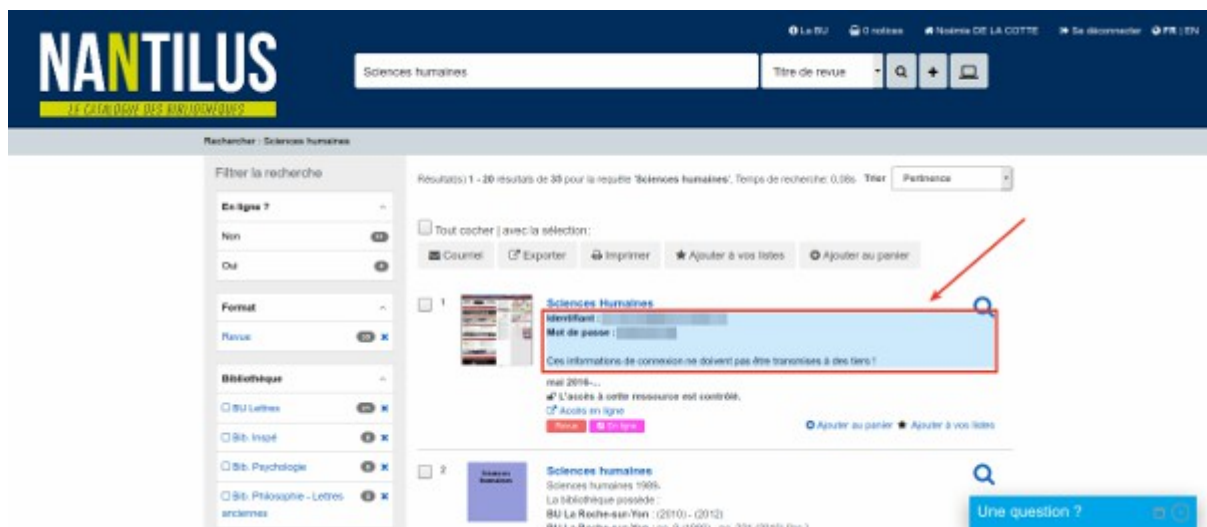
NANTILUS
LE CATALOGUE DES BIBLIOTHÈQUES

La BU  0 notices  Noémie DE LA COTTE  Se déconnecter  FR | EN

Sciences humaines
Titre de revue

Rechercher : Sciences humaines

Filtrer la recherche

En ligne ?
Non
Oui

Format
Revue

Bibliothèque
BU Lettres
Bib. Inspé
Bib. Psychologie
Bib. Philosophie - Lettres anciennes

Résultat(s) 1 - 20 résultats de 35 pour la requête 'Sciences humaines', Temps de recherche: 0,08s. Trier Pertinence

Tout cocher | avec la sélection :
Courriel  Exporter  Imprimer  Ajouter à vos listes  Ajouter au panier

1
Sciences Humaines
Identifiant : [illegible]
Mot de passe : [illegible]
Ces informations de connexion ne doivent pas être transmises à des tiers !
mai 2016-...
L'accès à cette ressource est contrôlé.
Accès en ligne
Revue  En ligne
Ajouter au panier  Ajouter à vos listes

2
Sciences humaines
Sciences humaines 1985.
La bibliothèque possède :
BU La Roche-sur-Yon : (2010) - (2012)
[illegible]

Une question ?